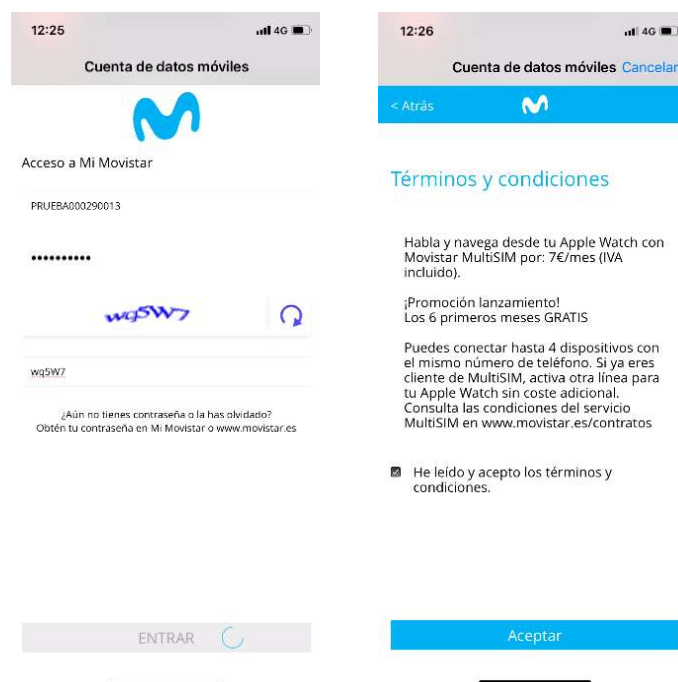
12:25

4G

Cuenta de datos móviles

Acceso a Mi Movistar

PRUEBA000290013

••••••••••

wqSW7

wq5W7

¿Aún no tienes contraseña o la has olvidado? Obtén tu contraseña en Mi Movistar o www.movistar.es

ENTRAR

12:26

4G

Cuenta de datos móviles Cancelar

< Atrás

Términos y condiciones

Habla y navega desde tu Apple Watch con Movistar MultiSIM por: 7€/mes (IVA incluido).

¡Promoción lanzamiento!
Los 6 primeros meses GRATIS

Puedes conectar hasta 4 dispositivos con el mismo número de teléfono. Si ya eres cliente de MultiSIM, activa otra línea para tu Apple Watch sin coste adicional. Consulta las condiciones del servicio MultiSIM en www.movistar.es/contratos

He leído y acepto los términos y condiciones.

Aceptar